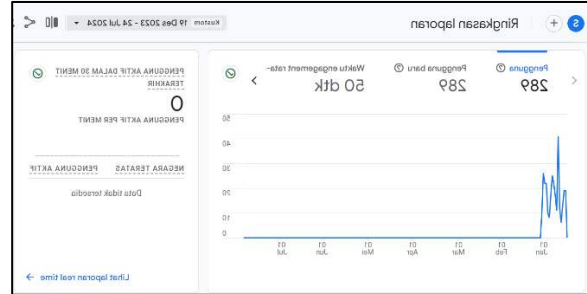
Ringkasan laporan

Kustom 19 Des 2023 - 24 Jul 2024

Pengguna
289

Pengguna baru
289

Waktu engagement rata-rata
50 dtk

50
40
30
20
10
0

01 Jan
01 Feb
01 Mar
01 Apr
01 Mei
01 Jun
01 Jul

PENGGUNA AKTIF DALAM 30 MENIT TERAKHIR
0
PENGGUNA AKTIF PER MENIT

NEGARA TERATAS
PENGGUNA AKTIF

Data tidak tersedia

Lihat laporan real time →